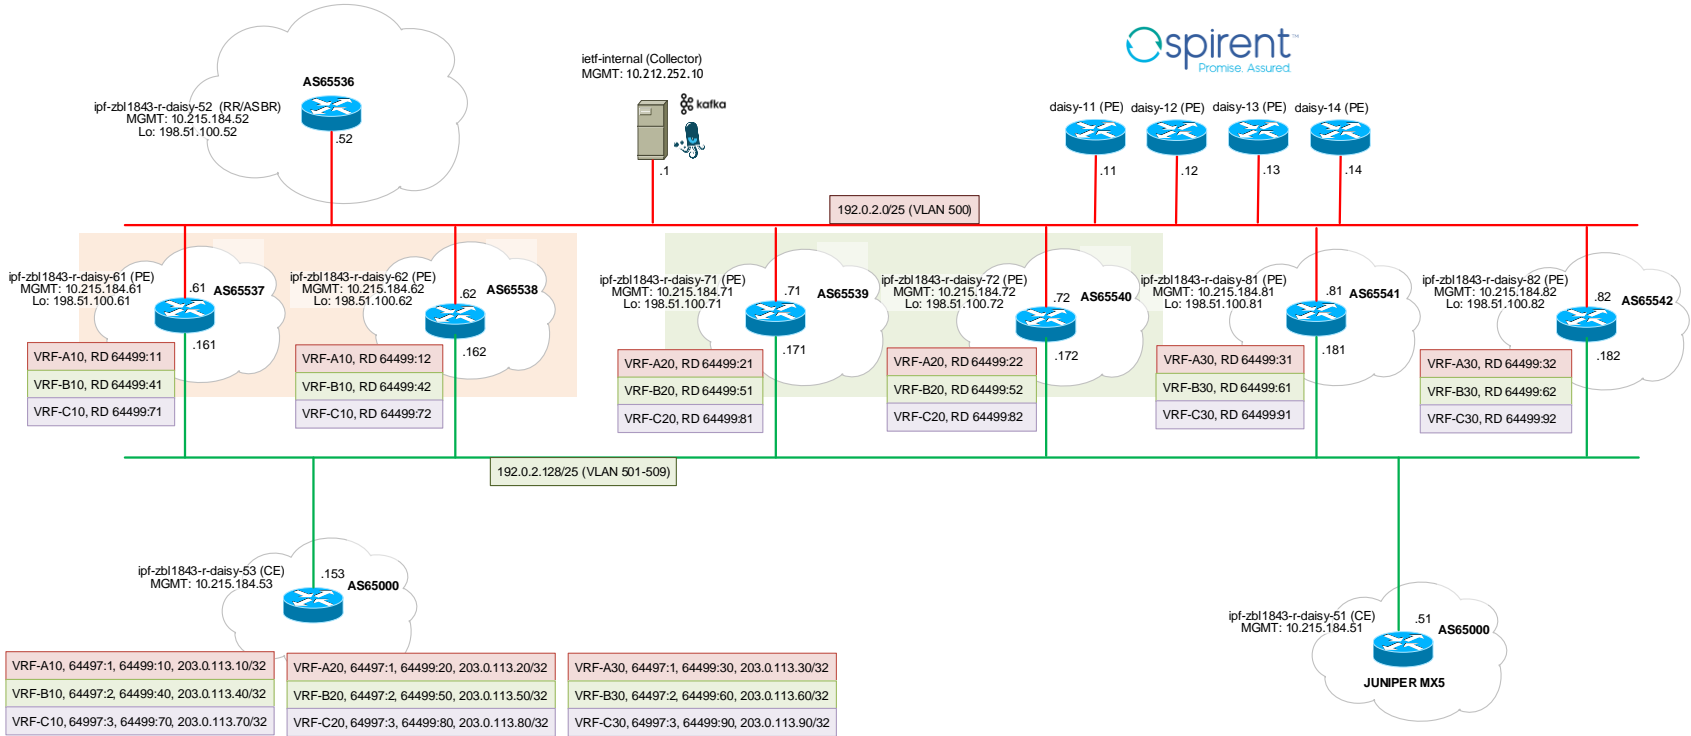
spirent
Promise. Assured.

AS65536
ipf-zbl1843-r-daisy-52 (RR/ASBR)
MGMT: 10.215.184.52
Lo: 198.51.100.52
.52

ietf-internal (Collector)
MGMT: 10.212.252.10
kafka
.1

daisy-11 (PE) daisy-12 (PE) daisy-13 (PE) daisy-14 (PE)
.11 .12 .13 .14

192.0.2.0/25 (VLAN 500)

ipf-zbl1843-r-daisy-61 (PE)
MGMT: 10.215.184.61
Lo: 198.51.100.61
.61 AS65537
.161

| VRF-A10, RD 64499:11 |
|---|
| VRF-B10, RD 64499:41 |
| VRF-C10, RD 64499:71 |

ipf-zbl1843-r-daisy-62 (PE)
MGMT: 10.215.184.62
Lo: 198.51.100.62
.62 AS65538
.162

| VRF-A10, RD 64499:12 |
|---|
| VRF-B10, RD 64499:42 |
| VRF-C10, RD 64499:72 |

ipf-zbl1843-r-daisy-71 (PE)
MGMT: 10.215.184.71
Lo: 198.51.100.71
.71 AS65539
.171

| VRF-A20, RD 64499:21 |
|---|
| VRF-B20, RD 64499:51 |
| VRF-C20, RD 64499:81 |

ipf-zbl1843-r-daisy-72 (PE)
MGMT: 10.215.184.72
Lo: 198.51.100.72
.72 AS65540
.172

| VRF-A20, RD 64499:22 |
|---|
| VRF-B20, RD 64499:52 |
| VRF-C20, RD 64499:82 |

ipf-zbl1843-r-daisy-81 (PE)
MGMT: 10.215.184.81
Lo: 198.51.100.81
.81 AS65541
.181

| VRF-A30, RD 64499:31 |
|---|
| VRF-B30, RD 64499:61 |
| VRF-C30, RD 64499:91 |

ipf-zbl1843-r-daisy-82 (PE)
MGMT: 10.215.184.82
Lo: 198.51.100.82
.82 AS65542
.182

| VRF-A30, RD 64499:32 |
|---|
| VRF-B30, RD 64499:62 |
| VRF-C30, RD 64499:92 |

192.0.2.128/25 (VLAN 501-509)

ipf-zbl1843-r-daisy-53 (CE)
MGMT: 10.215.184.53
.153
AS65000

| VRF-A10, 64497:1, 64499:10, 203.0.113.10/32 |
|---|
| VRF-B10, 64497:2, 64499:40, 203.0.113.40/32 |
| VRF-C10, 64997:3, 64499:70, 203.0.113.70/32 |

| VRF-A20, 64497:1, 64499:20, 203.0.113.20/32 |
|---|
| VRF-B20, 64497:2, 64499:50, 203.0.113.50/32 |
| VRF-C20, 64997:3, 64499:80, 203.0.113.80/32 |

| VRF-A30, 64497:1, 64499:30, 203.0.113.30/32 |
|---|
| VRF-B30, 64497:2, 64499:60, 203.0.113.60/32 |
| VRF-C30, 64997:3, 64499:90, 203.0.113.90/32 |

ipf-zbl1843-r-daisy-51 (CE)
MGMT: 10.215.184.51
.51
AS65000
JUNIPER MX5